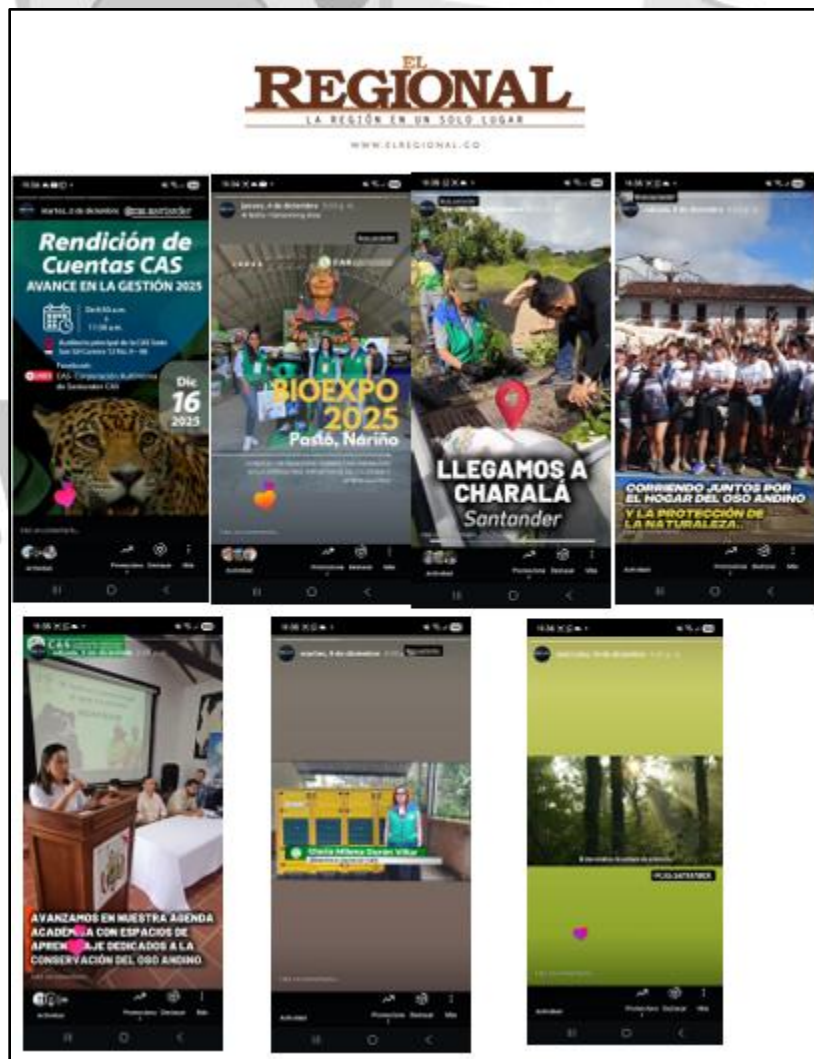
EL REGIONAL
LA REGIÓN EN UN SOLO LUGAR
WWW.ELREGIONAL.CO

martes, 2 de diciembre

Rendición de Cuentas CAS
AVANCE EN LA GESTIÓN 2025

Dic 16 2025

Actividad Promociones Destacar Más

jueves, 4 de diciembre

BIOEXPO 2025
Pasto, Nariño

Actividad Promociones Destacar Más

LLEGAMOS A CHARALÁ
Santander

Actividad Promociones Destacar Más

CORRIENDO JUNTOS POR EL HOGAR DEL OSO ANDINO Y LA PROTECCIÓN DE LA NATURALEZA..

Actividad Promociones Destacar Más

CAS
miércoles, 3 de diciembre

AVANZAMOS EN NUESTRA AGENDA ACADÉMICA CON ESPACIOS DE APRENDIZAJE DEDICADOS A LA CONSERVACIÓN DEL OSO ANDINO

Actividad Promociones Destacar Más

martes, 9 de diciembre

Gloria Milena Durán Villar

Actividad Promociones Destacar Más

Actividad Promociones Destacar Más